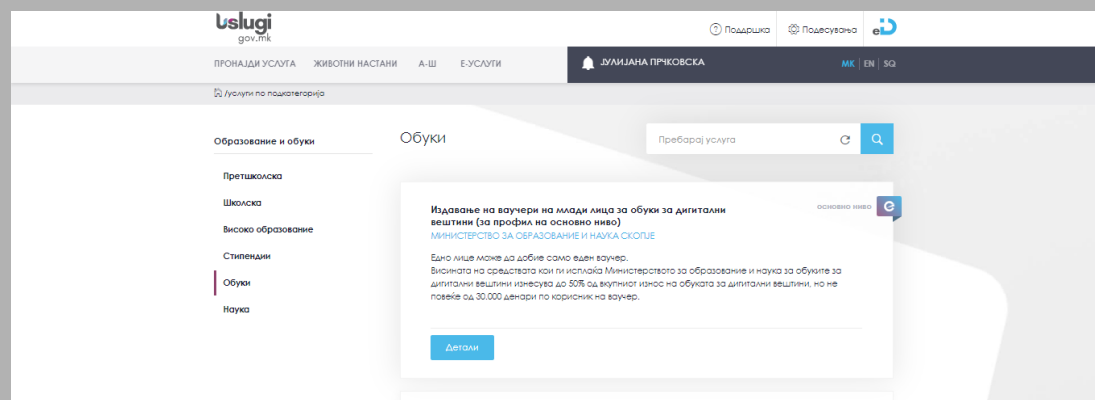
Uslugi
gov.mk

Поддршка
Подесувања
eID

ПРОНАЈДИ УСЛУГА
ЖИВОТНИ НАСТАНИ
А-Ш
Е-УСЛУГИ

ЈУЛИЈАНА ПРЧКОВСКА

MK | EN | SQ

/услуги по подкатегорија

Образование и обуки

Предучилишно
Школска
Високо образование
Стипендии
Обуки
Наука

Обуки

Пребарај услуга

Издавање на ваучери на млади лица за обуки за дигитални вештини (за профил на основно ниво)

основно ниво

МИНИСТЕРСТВО ЗА ОБРАЗОВАНИЕ И НАУКА СКОПЈЕ

Едно лице може да добие само еден ваучер.
Висината на средствата кои ги исплаќа Министерството за образование и наука за обуките за дигитални вештини изнесува до 50% од вкупниот износ на обуката за дигитални вештини, но не повеќе од 30.000 денари по корисник на ваучер.

Детали